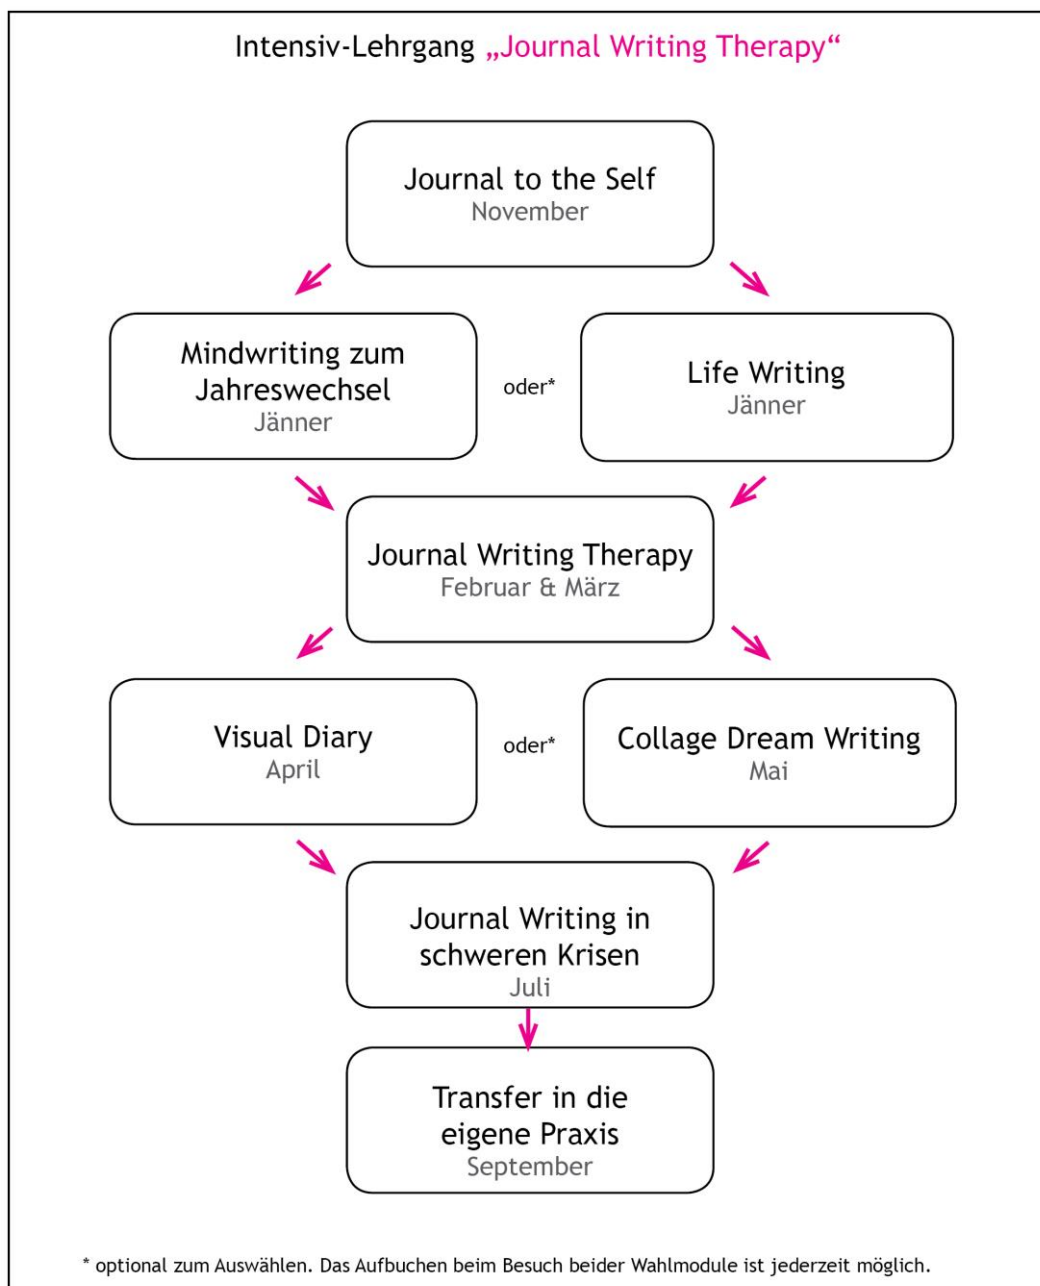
Intensiv-Lehrgang „Journal Writing Therapy“

Journal to the Self
November

Mindwriting zum Jahreswechsel
Jänner

oder*

Life Writing
Jänner

Journal Writing Therapy
Februar & März

Visual Diary
April

oder*

Collage Dream Writing
Mai

Journal Writing in schweren Krisen
Juli

Transfer in die eigene Praxis
September

* optional zum Auswählen. Das Aufbuchen beim Besuch beider Wahlmodule ist jederzeit möglich.